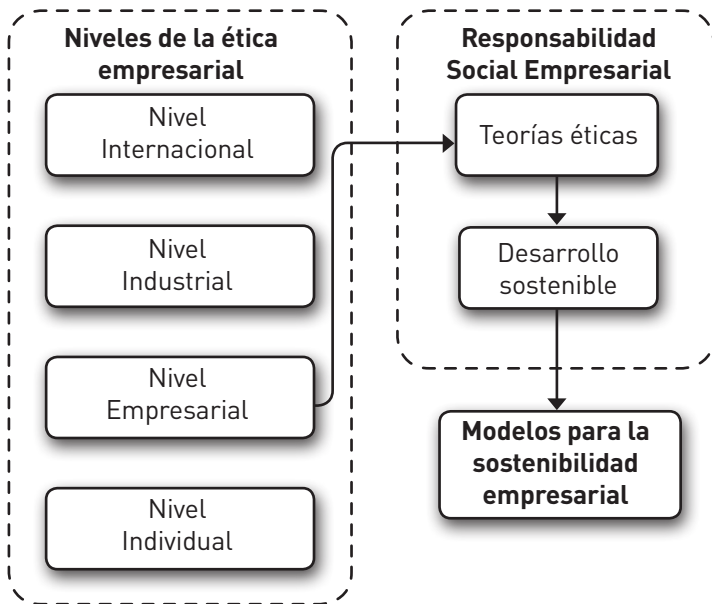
Niveles de la ética empresarial

Nivel Internacional

Nivel Industrial

Nivel Empresarial

Nivel Individual

Responsabilidad Social Empresarial

Teorías éticas

Desarrollo sostenible

Modelos para la sostenibilidad empresarial